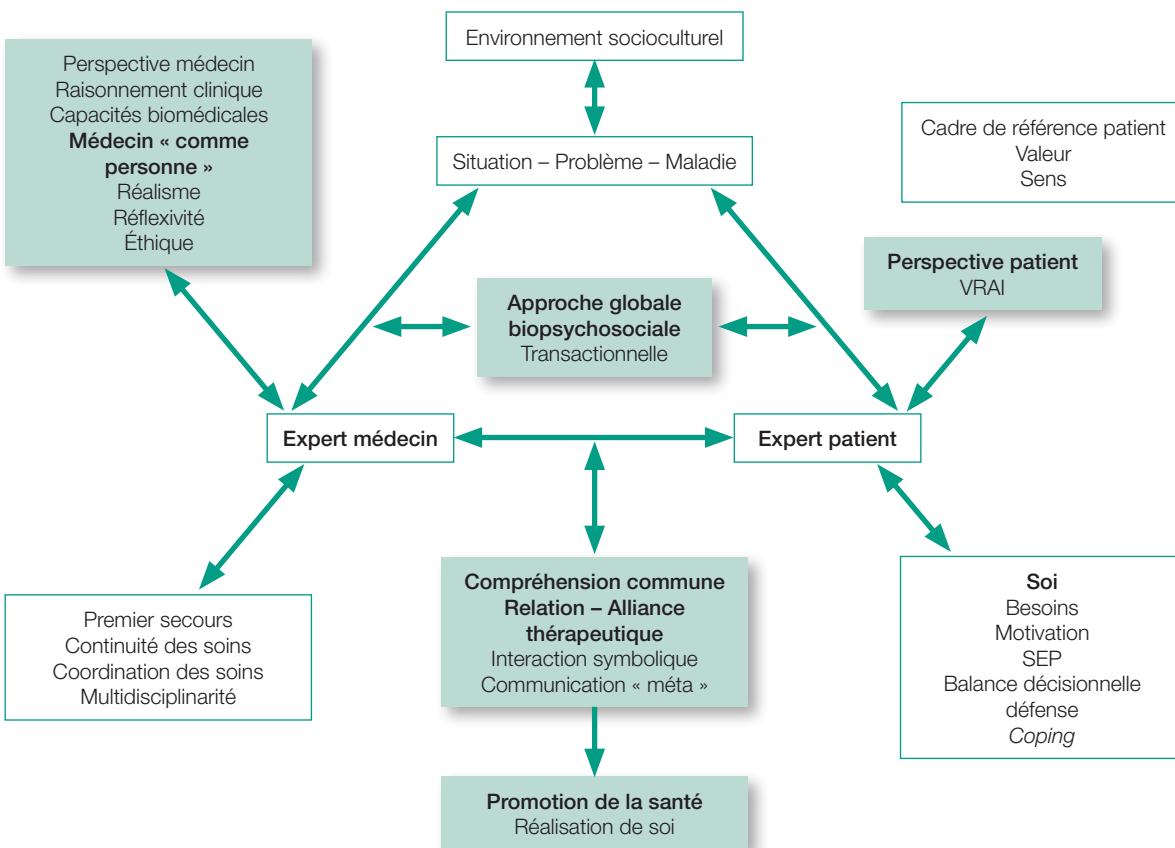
Environnement socioculturel

Perspective médecin
Raisonnement clinique
Capacités biomédicales
Médecin « comme personne »
Réalisme
Réflexivité
Éthique

Situation – Problème – Maladie

Cadre de référence patient
Valeur
Sens

Perspective patient
VRAI

Approche globale biopsychosociale
Transactionnelle

Expert médecin

Expert patient

Premier secours
Continuité des soins
Coordination des soins
Multidisciplinarité

Compréhension commune
Relation – Alliance thérapeutique
Interaction symbolique
Communication « méta »

Soi
Besoins
Motivation
SEP
Balance décisionnelle
défense
Coping

Promotion de la santé
Réalisation de soi